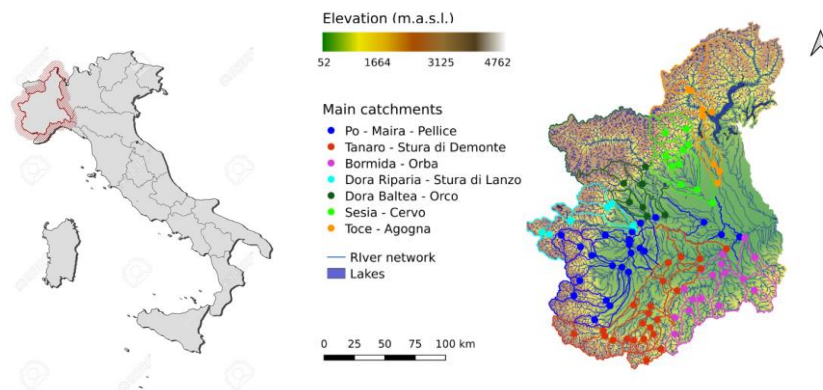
Elevation (m.a.s.l.)

52 1664 3125 4762

Main catchments
Po - Maira - Pellice
Tanaro - Stura di Demonte
Bormida - Orba
Dora Riparia - Stura di Lanzo
Dora Baltea - Orco
Sesia - Cervo
Toce - Agogna
RIver network
Lakes

0 25 50 75 100 km